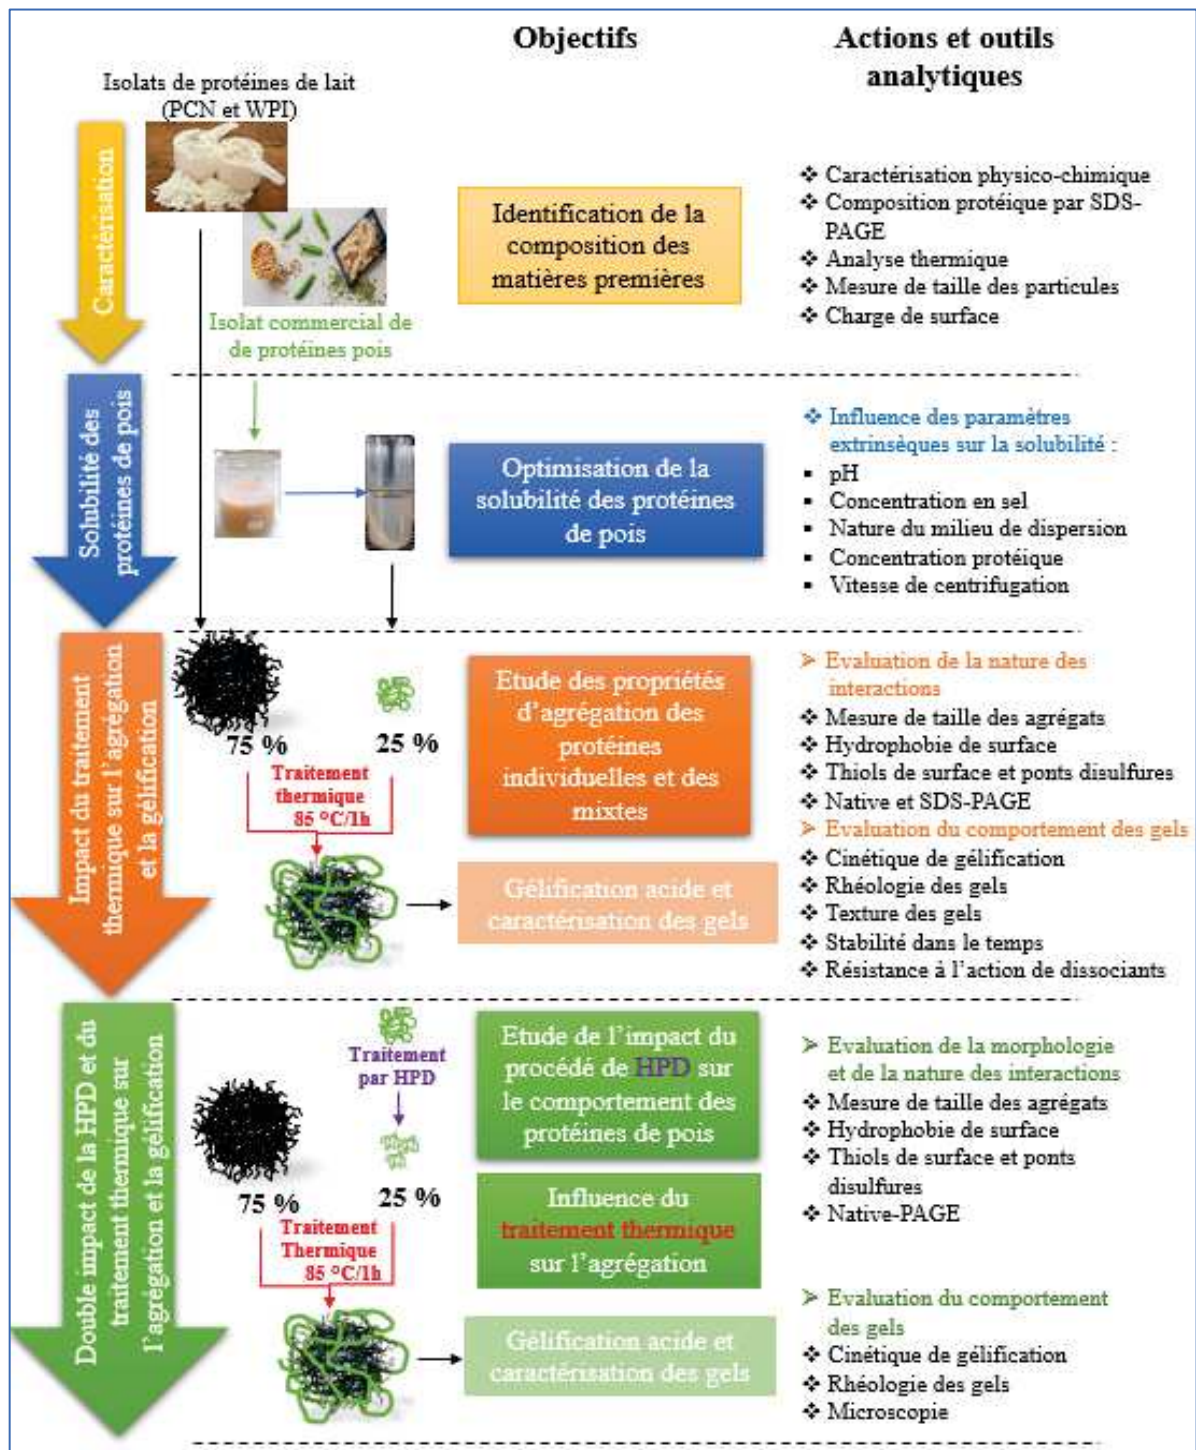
Objectifs

Actions et outils analytiques

Isolats de protéines de lait (PCN et WPI)

Caractérisation

Isolat commercial de de protéines pois

Identification de la composition des matières premières

❖ Caractérisation physico-chimique
❖ Composition protéique par SDS-PAGE
❖ Analyse thermique
❖ Mesure de taille des particules
❖ Charge de surface

Solubilité des protéines de pois

Optimisation de la solubilité des protéines de pois

❖ Influence des paramètres extrinsèques sur la solubilité :
▪ pH
▪ Concentration en sel
▪ Nature du milieu de dispersion
▪ Concentration protéique
▪ Vitesse de centrifugation

Impact du traitement thermique sur l'agrégation et la gélification

75 %

25 %

Traitement thermique 85 °C/1h

Etude des propriétés d'agrégation des protéines individuelles et des mixtes

Gélification acide et caractérisation des gels

➢ Evaluation de la nature des interactions
❖ Mesure de taille des agrégats
❖ Hydrophobie de surface
❖ Thiols de surface et ponts disulfures
❖ Native et SDS-PAGE
➢ Evaluation du comportement des gels
❖ Cinétique de gélification
❖ Rhéologie des gels
❖ Texture des gels
❖ Stabilité dans le temps
❖ Résistance à l'action de dissociants

Double impact de la HPD et du traitement thermique sur l'agrégation et la gélification

Traitement par HPD

75 %

25 %

Traitement Thermique 85 °C/1h

Etude de l'impact du procédé de HPD sur le comportement des protéines de pois

Influence du traitement thermique sur l'agrégation

Gélification acide et caractérisation des gels

➢ Evaluation de la morphologie et de la nature des interactions
❖ Mesure de taille des agrégats
❖ Hydrophobie de surface
❖ Thiols de surface et ponts disulfures
❖ Native-PAGE

➢ Evaluation du comportement des gels
❖ Cinétique de gélification
❖ Rhéologie des gels
❖ Microscopie